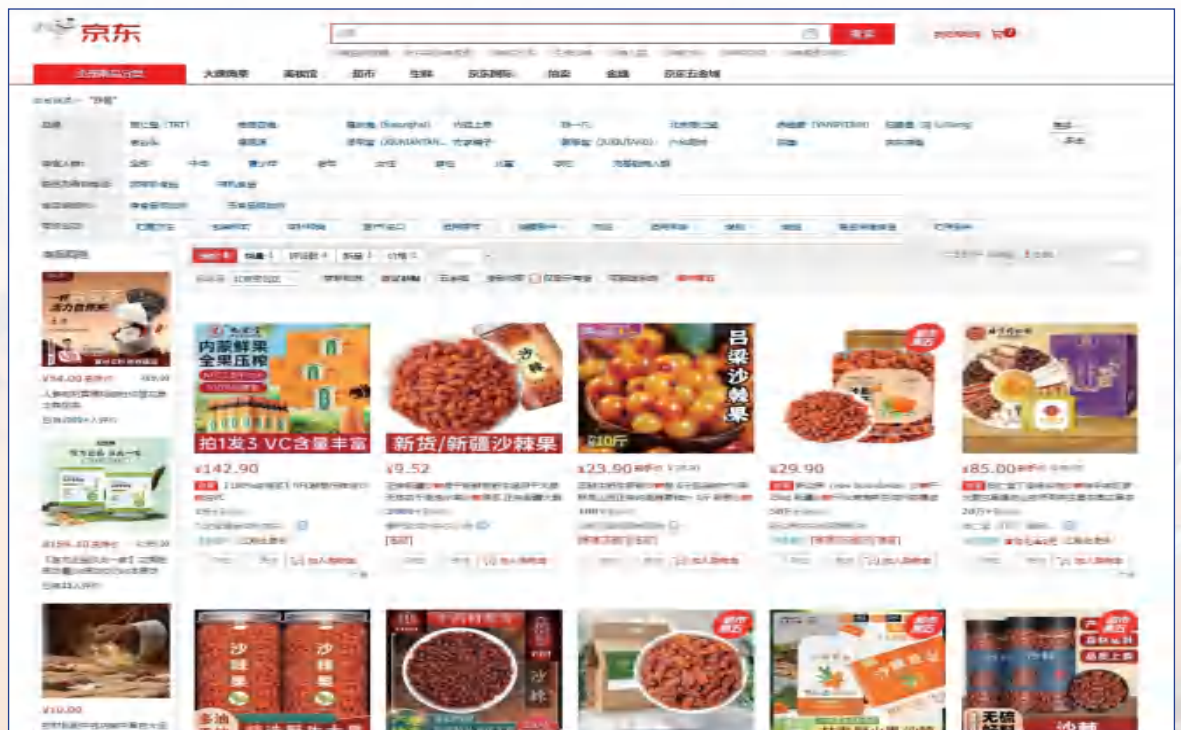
京东

搜索

大牌商品 美妆馆 超市 生鲜 京东国际 拍卖 金融 京东五金城

内蒙鲜果
全果压榨
拍1发3 VC含量丰富
¥142.90

沙棘
新货/新疆沙棘果
¥9.52

吕梁沙棘果
10斤
¥23.90

¥29.90

¥85.00

¥54.00

¥10.00

沙棘果

沙棘果

多油

沙棘

沙棘果

无硫

沙棘